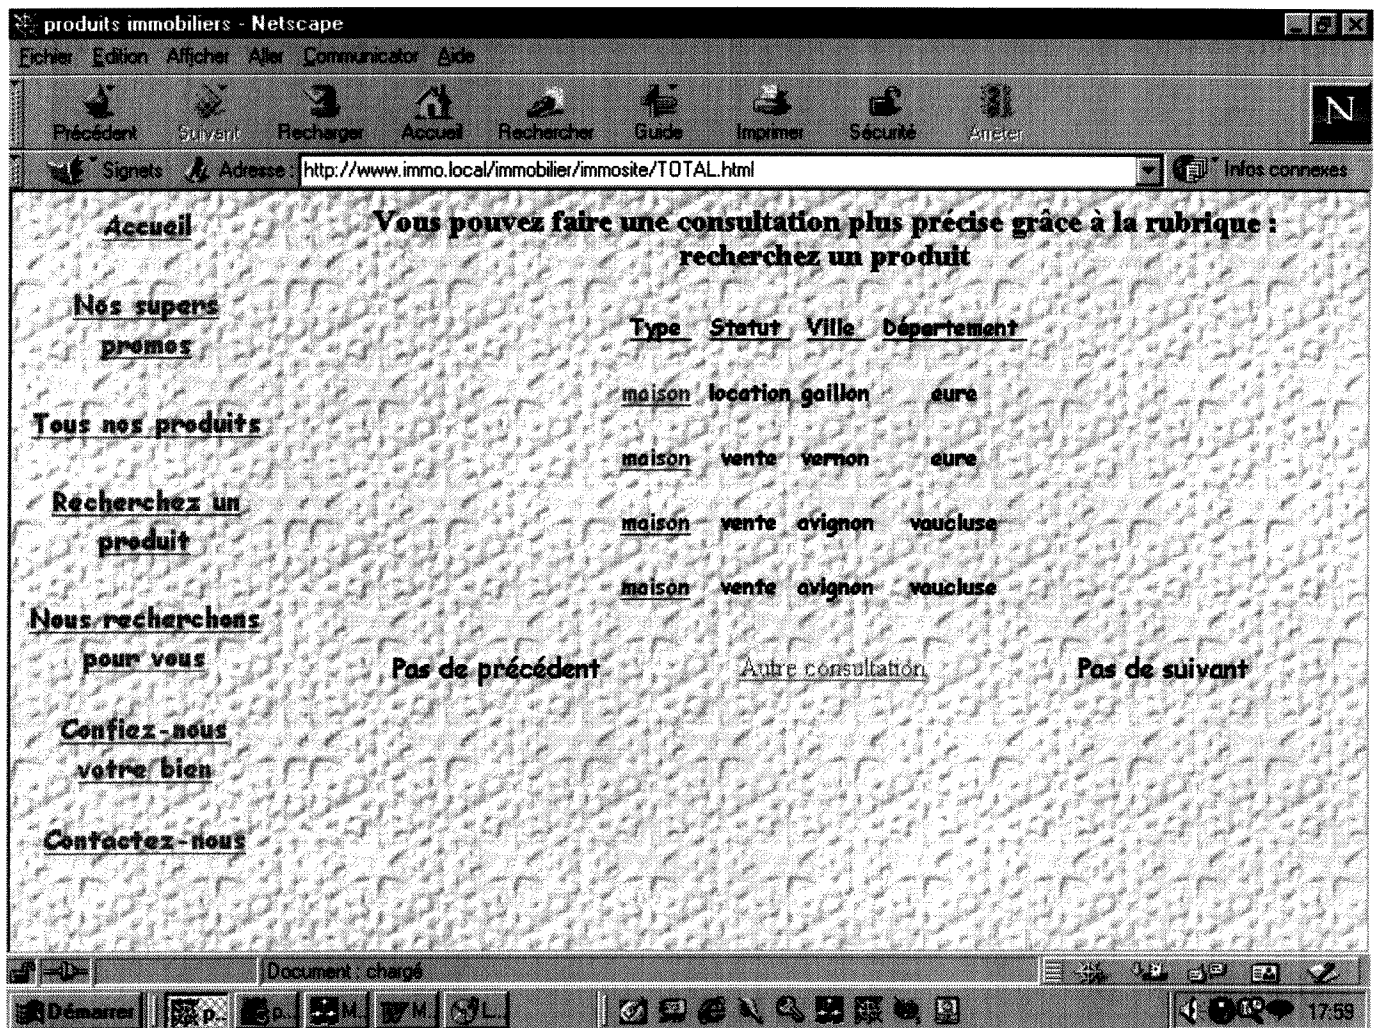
produits immobiliers - Netscape

Fichier Edition Afficher Aller Communicator Aide

Précédent Suivant Recharger Accueil Rechercher Guide Imprimer Sécurité Arrêter

N

Signets Adresse : http://www.immo.local/immobilier/immosite/TOTAL.html

Infos connexes

Accueil

Nos supers promos

Tous nos produits

Recherchez un produit

Nous recherchons pour vous

Confiez-nous votre bien

Contactez-nous

Vous pouvez faire une consultation plus précise grâce à la rubrique : recherchez un produit

| Type | Statut | Ville | Département |
|---|---|---|---|
| maison | location | gaillon | eure |
| maison | vente | vernon | eure |
| maison | vente | avignon | vaucluse |
| maison | vente | avignon | vaucluse |

Pas de précédent

Autre consultation

Pas de suivant

Document : chargé

Démarrer p... p... M... M... L...

17:59